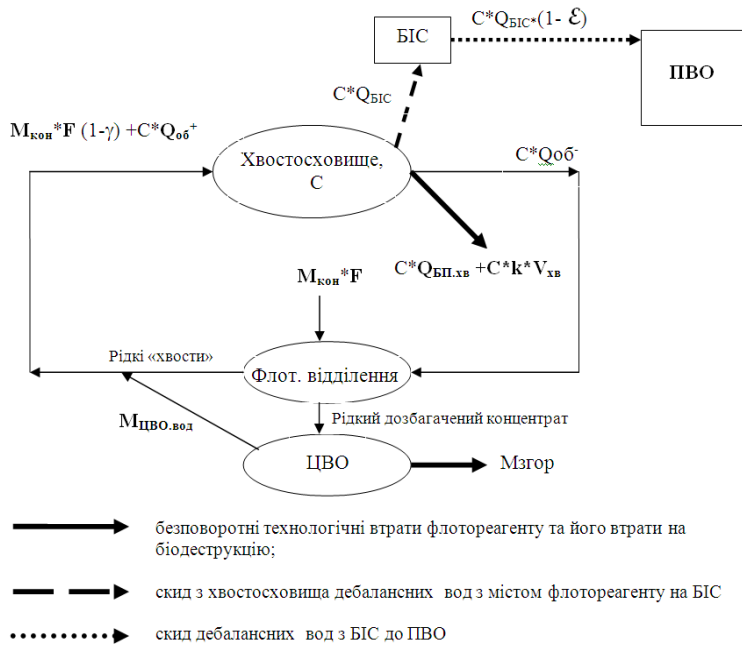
БІС

$C*Q_{БІС*}(1- \mathcal{E})$

ПВО

$C*Q_{БІС}$

$M_{кон}*F\ (1-\gamma) + C*Q_{об}^{+}$

Хвостосховище, С

$C*Qоб^{-}$

$C*Q_{БП.хв} + C*k*V_{хв}$

$M_{кон}*F$

Рідкі «хвости»

Флот. відділення

$M_{ЦВО.вод}$

Рідкий дозбагачений концентрат

ЦВО

Мзгор

безповоротні технологічні втрати флотореагенту та його втрати на біодеструкцію;

скид з хвостосховища дебалансних вод з містом флотореагенту на БІС

скид дебалансних вод з БІС до ПВО